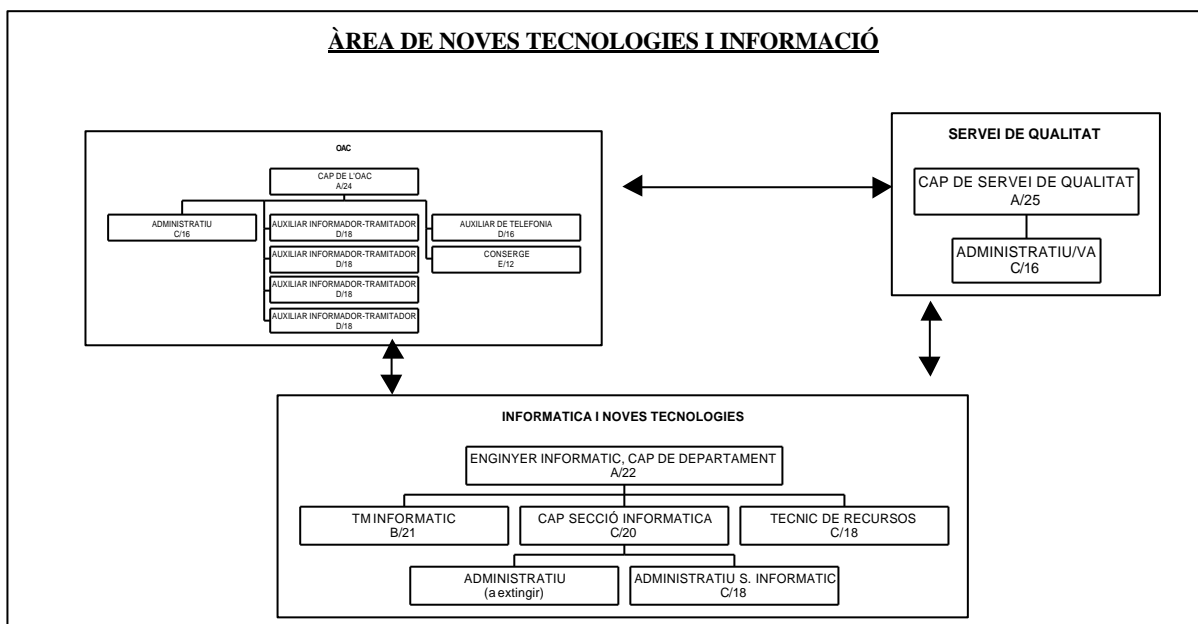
ÀREA DE NOVES TECNOLOGIES I INFORMACIÓ

OAC

CAP DE L'OAC
A/24

ADMINISTRATIU
C/16

AUXILIAR INFORMADOR-TRAMITADOR
D/18

AUXILIAR INFORMADOR-TRAMITADOR
D/18

AUXILIAR INFORMADOR-TRAMITADOR
D/18

AUXILIAR INFORMADOR-TRAMITADOR
D/18

AUXILIAR DE TELEFONIA
D/16

CONSERGE
E/12

SERVEI DE QUALITAT

CAP DE SERVEI DE QUALITAT
A/25

ADMINISTRATIU/VA
C/16

INFORMATICA I NOVES TECNOLOGIES

ENGINYER INFORMATIC, CAP DE DEPARTAMENT
A/22

TM INFORMATIC
B/21

CAP SECCIÓ INFORMATICA
C/20

TECNIC DE RECURSOS
C/18

ADMINISTRATIU
(a extingir)

ADMINISTRATIU S. INFORMATIC
C/18